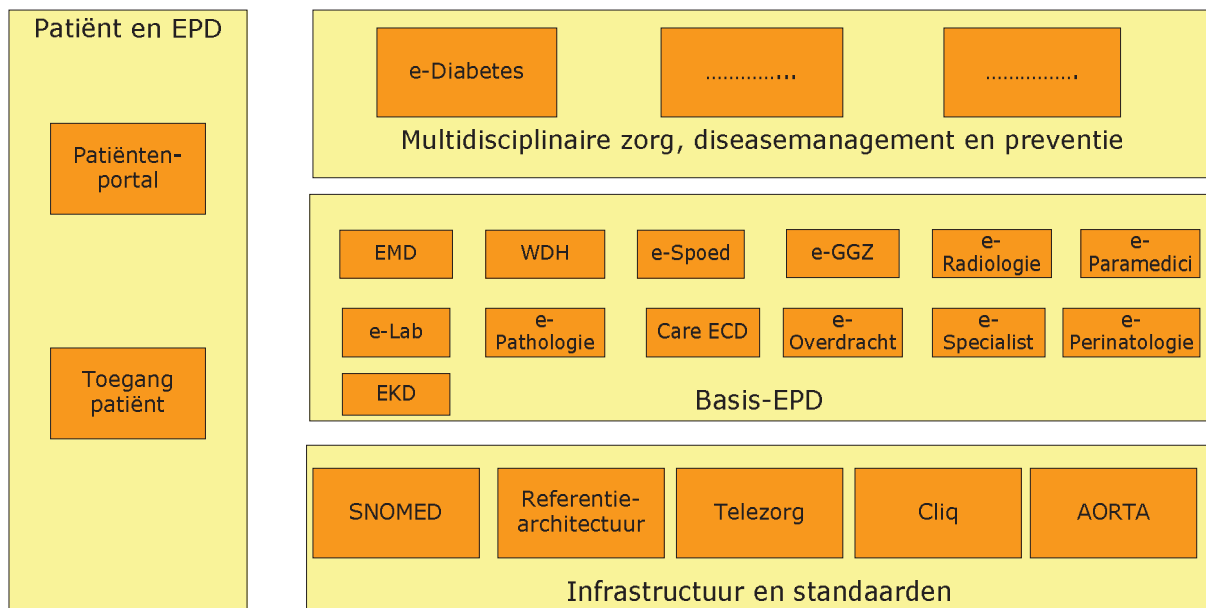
Patiënt en EPD

Patiëntenportal

Toegang patiënt

e-Diabetes

…………..

…………….

Multidisciplinaire zorg, diseasemanagement en preventie

EMD

WDH

e-Spoed

e-GGZ

e-Radiologie

e-Paramedici

e-Lab

e-Pathologie

Care ECD

e-Overdracht

e-Specialist

e-Perinatologie

EKD

Basis-EPD

SNOMED

Referentie-architectuur

Telezorg

Cliq

AORTA

Infrastructuur en standaarden